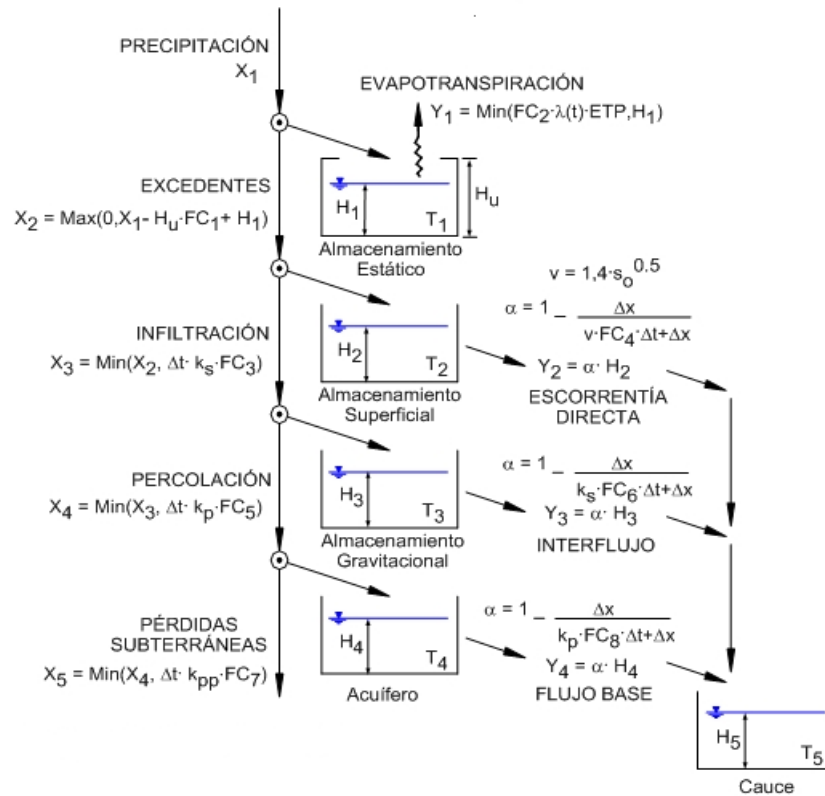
PRECIPITACIÓN
$X_1$

EVAPOTRANSPIRACIÓN
$Y_1 = Min(FC_2 \cdot \lambda(t) \cdot ETP, H_1)$

EXCEDENTES
$X_2 = Max(0, X_1 - H_u \cdot FC_1 + H_1)$

$H_1$ $T_1$ $H_u$
Almacenamiento Estático

$v = 1,4 \cdot s_o^{0.5}$

$\alpha = 1 - \frac{\Delta x}{v \cdot FC_4 \cdot \Delta t + \Delta x}$

INFILTRACIÓN
$X_3 = Min(X_2, \Delta t \cdot k_s \cdot FC_3)$

$H_2$ $T_2$
Almacenamiento Superficial

$Y_2 = \alpha \cdot H_2$
ESCORRENTÍA DIRECTA

$\alpha = 1 - \frac{\Delta x}{k_s \cdot FC_6 \cdot \Delta t + \Delta x}$

PERCOLACIÓN
$X_4 = Min(X_3, \Delta t \cdot k_p \cdot FC_5)$

$H_3$ $T_3$
Almacenamiento Gravitacional

$Y_3 = \alpha \cdot H_3$
INTERFLUJO

$\alpha = 1 - \frac{\Delta x}{k_p \cdot FC_8 \cdot \Delta t + \Delta x}$

PÉRDIDAS SUBTERRÁNEAS
$X_5 = Min(X_4, \Delta t \cdot k_{pp} \cdot FC_7)$

$H_4$ $T_4$
Acuífero

$Y_4 = \alpha \cdot H_4$
FLUJO BASE

$H_5$ $T_5$
Cauce